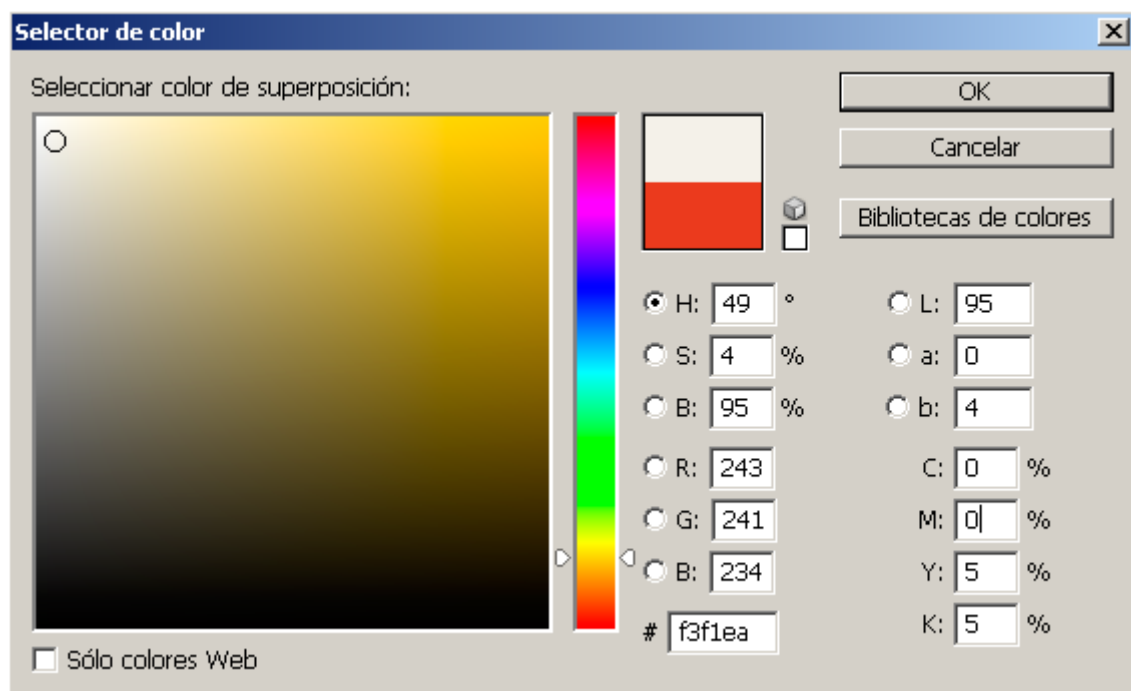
Selector de color

Seleccionar color de superposición:

OK

Cancelar

Bibliotecas de colores

H: 49 °

S: 4 %

B: 95 %

R: 243

G: 241

B: 234

# f3f1ea

L: 95

a: 0

b: 4

C: 0 %

M: 0 %

Y: 5 %

K: 5 %

Sólo colores Web